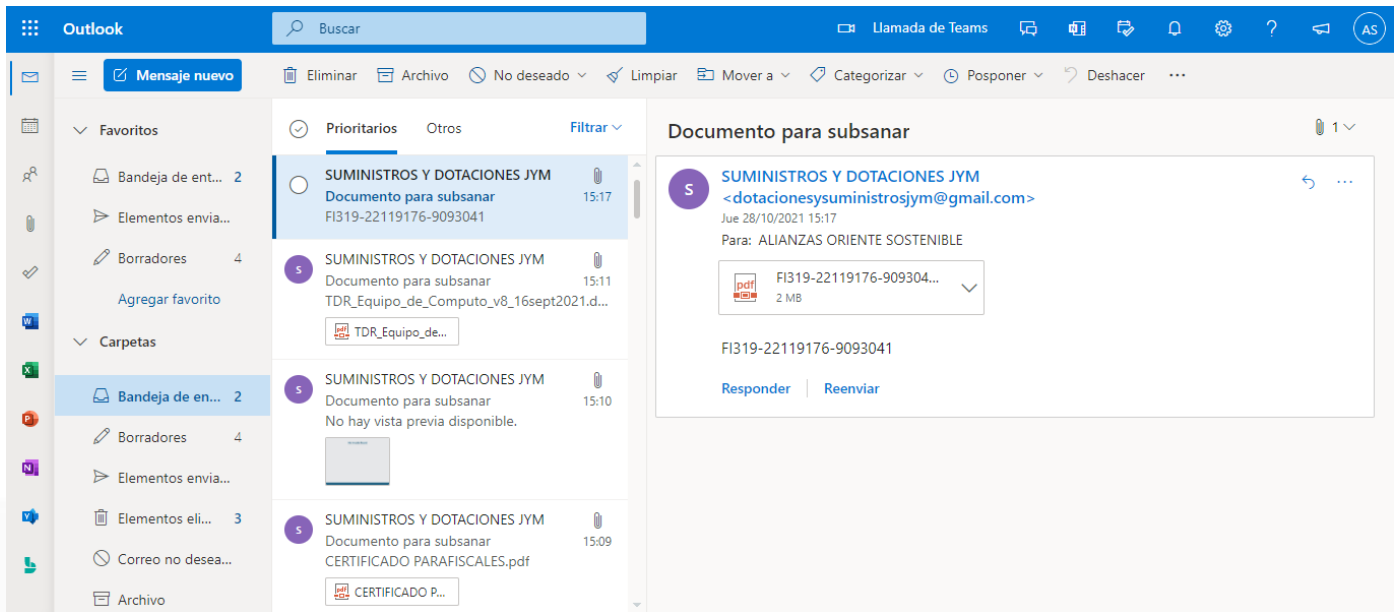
Outlook
Buscar
Llamada de Teams
AS

Mensaje nuevo
Eliminar
Archivo
No deseado
Limpiar
Mover a
Categorizar
Posponer
Deshacer
...

Favoritos
Bandeja de ent... 2
Elementos envia...
Borradores 4
Agregar favorito
Carpetas
Bandeja de en... 2
Borradores 4
Elementos envia...
Elementos eli... 3
Correo no desea...
Archivo

Prioritarios
Otros
Filtrar

SUMINISTROS Y DOTACIONES JYM
Documento para subsanar 15:17
FI319-22119176-9093041

S
SUMINISTROS Y DOTACIONES JYM
Documento para subsanar 15:11
TDR_Equipo_de_Computo_v8_16sept2021.d...
TDR_Equipo_de...

S
SUMINISTROS Y DOTACIONES JYM
Documento para subsanar 15:10
No hay vista previa disponible.

S
SUMINISTROS Y DOTACIONES JYM
Documento para subsanar 15:09
CERTIFICADO PARAFISCALES.pdf
CERTIFICADO P...

Documento para subsanar
1

S
SUMINISTROS Y DOTACIONES JYM
<dotacionesysuministrosjym@gmail.com>
Jue 28/10/2021 15:17
Para: ALIANZAS ORIENTE SOSTENIBLE
FI319-22119176-909304...
2 MB
FI319-22119176-9093041
Responder
Reenviar